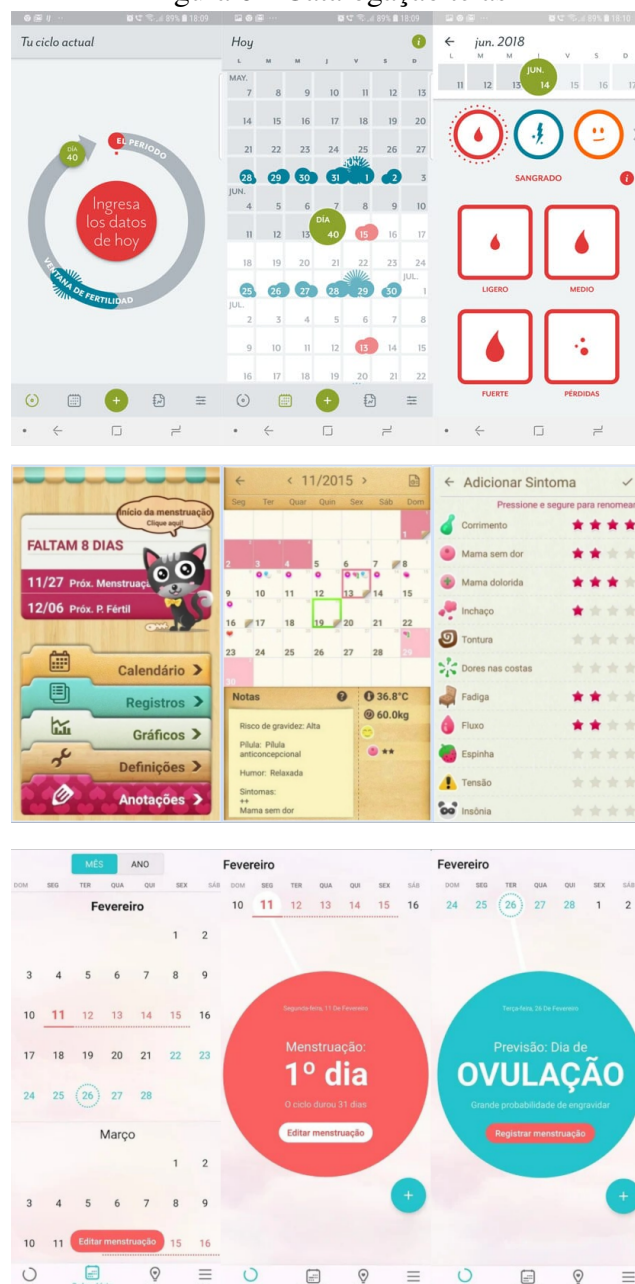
gura 3 - Catalogação dos

89% 18:09
Tu ciclo actual
DÍA 40
EL PERIODO
Ingresa los datos de hoy
VENTANA DE FERTILIDAD

89% 18:09
Hoy
L M M J V S D
MAY.
7 8 9 10 11 12 13
14 15 16 17 18 19 20
21 22 23 24 25 26 27
28 29 30 31 1 2 3
JUN.
4 5 6 7 8 9 10
11 12 13 DÍA 40 15 16 17
18 19 20 21 22 23 24
25 26 27 28 29 30 JUL.
JUL.
2 3 4 5 6 7 8
9 10 11 12 13 14 15
16 17 18 19 20 21 22

89% 18:10
jun. 2018
L M M J V S D
11 12 13 JUN. 14 15 16 17
SANGRADO
LIGERO
MEDIO
FUERTE
PÉRDIDAS

Início da menstruação
Clique aqui!
FALTAM 8 DIAS
11/27 Próx. Menstruação
12/06 Próx. P. Fértil
Calendário
Registros
Gráficos
Definições
Anotações

< 11/2015 >
Seg Ter Quar Quin Sex Sáb Dom
1
2 3 4 5 6 7 8
9 10 11 12 13 14 15
16 17 18 19 20 21 22
23 24 25 26 27 28 29
30
Notas
Risco de gravidez: Alta
Pílula: Pílula anticoncepcional
Humor: Relaxada
Sintomas:
++
Mama sem dor
36.8°C
60.0kg
★★

Adicionar Sintoma
Pressione e segure para renomear
Corrimento
Mama sem dor
Mama dolorida
Inchaço
Tontura
Dores nas costas
Fadiga
Fluxo
Espinha
Tensão
Insônia

MÊS ANO
DOM SEG TER QUA QUI SEX SÁB
Fevereiro
1 2
3 4 5 6 7 8 9
10 11 12 13 14 15 16
17 18 19 20 21 22 23
24 25 26 27 28
Março
1 2
3 4 5 6 7 8 9
10 11 Editar menstruação 15 16

Fevereiro
DOM SEG TER QUA QUI SEX SÁB
10 11 12 13 14 15 16
Segunda-feira, 11 De Fevereiro
Menstruação:
1º dia
O ciclo durou 31 dias
Editar menstruação

Fevereiro
DOM SEG TER QUA QUI SEX SÁB
24 25 26 27 28 1 2
Terça-feira, 26 De Fevereiro
Previsão: Dia de
OVULAÇÃO
Grande probabilidade de engravidar
Registrar menstruação